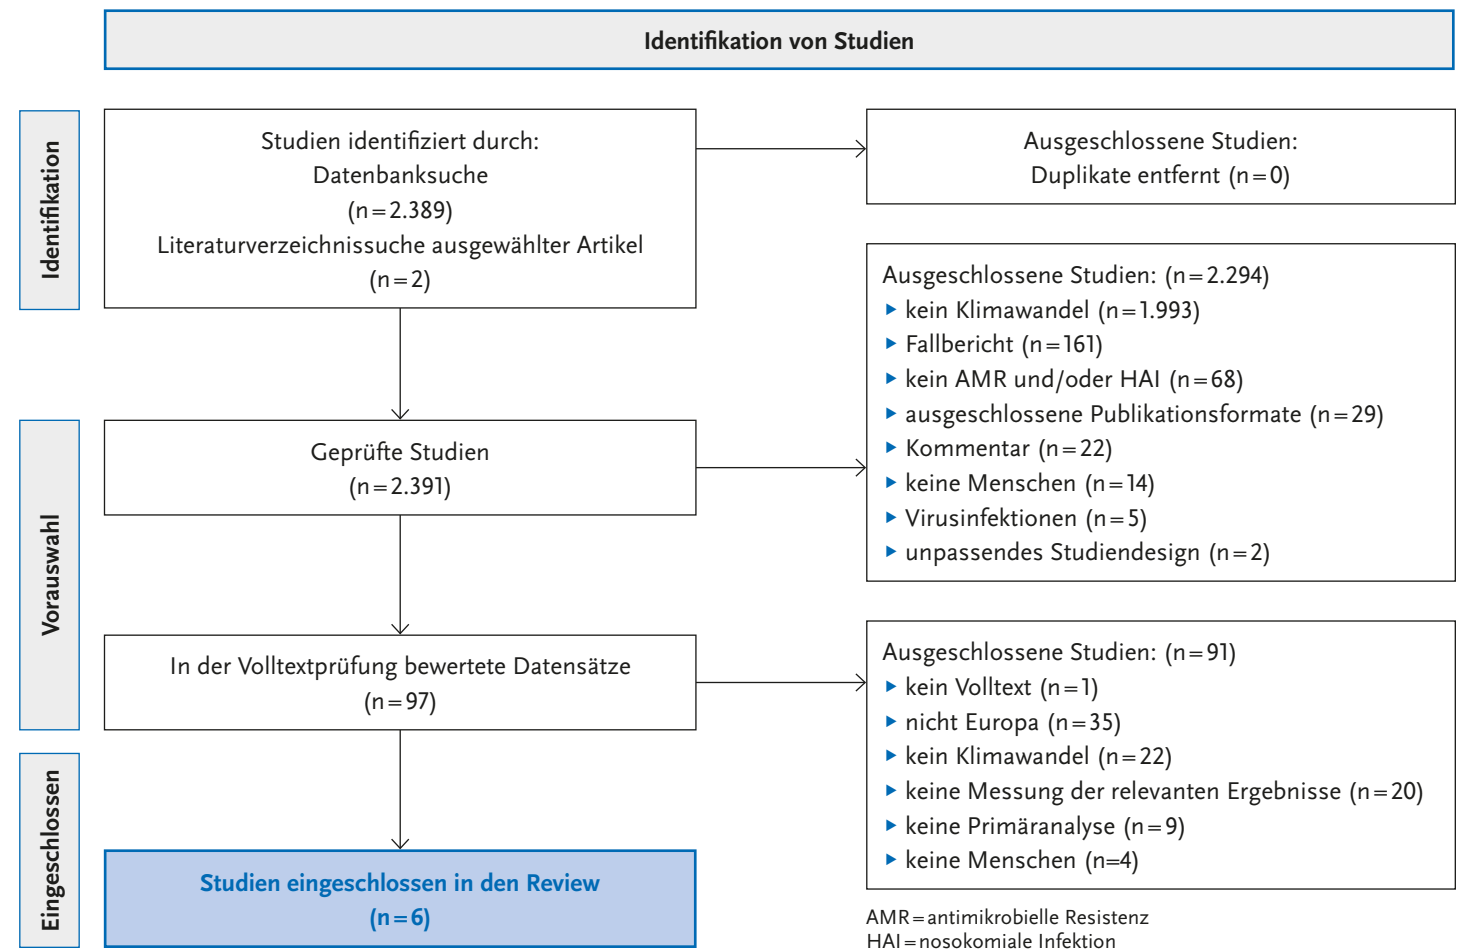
Identifikation von Studien

Identifikation

Studien identifiziert durch:
Datenbanksuche
(n = 2.389)
Literaturverzeichnissuche ausgewählter Artikel
(n = 2)

Ausgeschlossene Studien:
Duplikate entfernt (n = 0)

Vorauswahl

Geprüfte Studien
(n = 2.391)

Ausgeschlossene Studien: (n = 2.294)
▸ kein Klimawandel (n = 1.993)
▸ Fallbericht (n = 161)
▸ kein AMR und/oder HAI (n = 68)
▸ ausgeschlossene Publikationsformate (n = 29)
▸ Kommentar (n = 22)
▸ keine Menschen (n = 14)
▸ Virusinfektionen (n = 5)
▸ unpassendes Studiendesign (n = 2)

In der Volltextprüfung bewertete Datensätze
(n = 97)

Ausgeschlossene Studien: (n = 91)
▸ kein Volltext (n = 1)
▸ nicht Europa (n = 35)
▸ kein Klimawandel (n = 22)
▸ keine Messung der relevanten Ergebnisse (n = 20)
▸ keine Primäranalyse (n = 9)
▸ keine Menschen (n=4)

Eingeschlossen

Studien eingeschlossen in den Review
(n = 6)

AMR = antimikrobielle Resistenz
HAI = nosokomiale Infektion